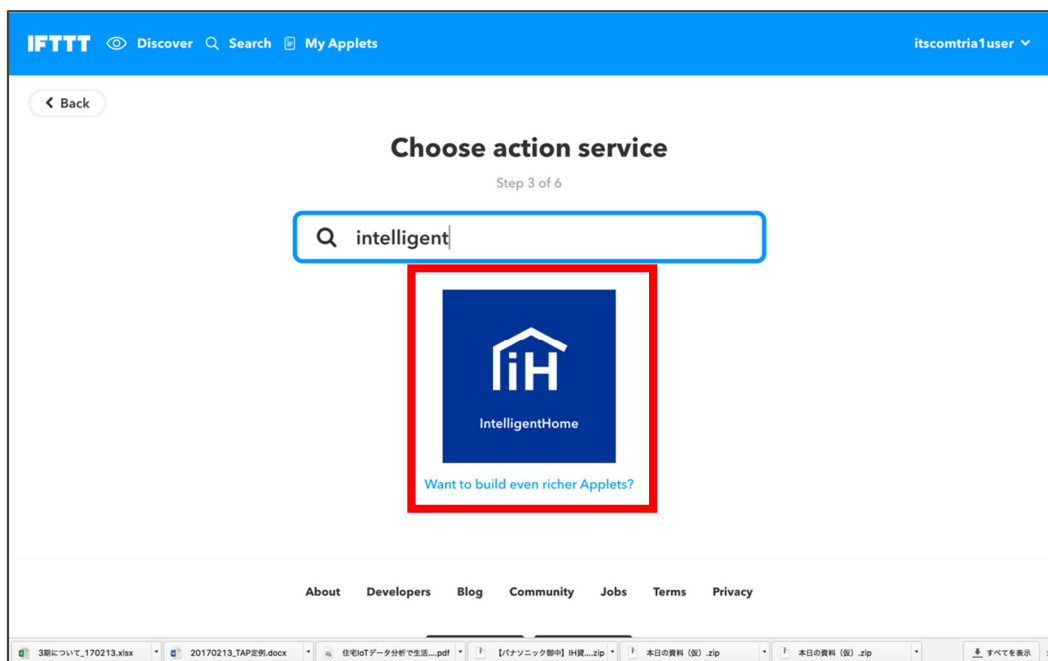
IFTTT Discover Search My Applets itscomtria1user

Back

Choose action service

Step 3 of 6

intelligent

iH

IntelligentHome

Want to build even richer Applets?

About Developers Blog Community Jobs Terms Privacy

3期について_170213.xlsx 20170213_TAP定例.docx 住宅IoTデータ分析で生活....pdf 【パナソニック御中】iH貸....zip 本日の資料（仮）.zip 本日の資料（仮）.zip すべてを表示